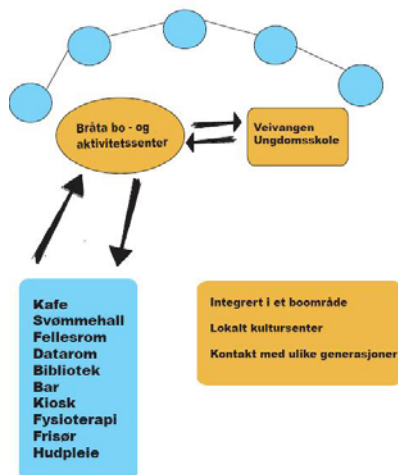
Bråta bo - og aktivitetssenter

Veivangen Ungdomsskole

Kafe
Svømmehall
Fellesrom
Datarom
Bibliotek
Bar
Kiosk
Fysioterapi
Frisør
Hudpleie

Integrert i et boområde
Lokalt kultursenter
Kontakt med ulike generasjoner